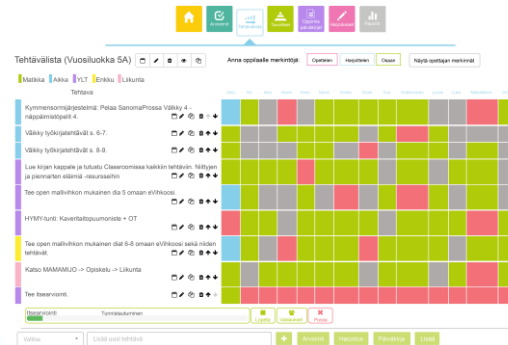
Arvioinnit

Tehtävälista

Tehtävät

Oppimispäiväkirja

Viestiseinä

Raportit

Tehtävälista (Vuosiluokka 5A)

Anna oppilaalle merkintöjä:

Opettelen

Harjoittelen

Osaan

Näytä opettajan merkinnät

Matikka

Äikkä

YLT

Enkku

Liikunta

Tehtävä

Kymmenjärjestelmä: Pelaa SanomaProssa Välkky 4 -näppäimistöpeliä 4.

Välkky työkirjatehtävät s. 6-7.

Välkky työkirjatehtävät s. 8-9.

Lue kirjan kappale ja tutustu Classroomissa kaikkiin tehtäviin. Nilttyjen ja piennarten elämiä -resursseihin

Tee open mallivihkon mukainen dia 5 omaan eVihkoosi.

HYMY-tunti: Kaveritaitopuumoniste + OT

Tee open mallivihkon mukainen diat 6-8 omaan eVihkoosi sekä niiden tehtävät.

Katso MAMAMUO -> Opiskelu -> Liikunta

Tee itsearviointi.

Itsearviointi

Tunnilla tuumiminen

Lopetus

Valmistunut

Poista

Valitse

Lisää uusi tehtävä

Arvioinnit

Haaveet

Päiväkirja

Lisää